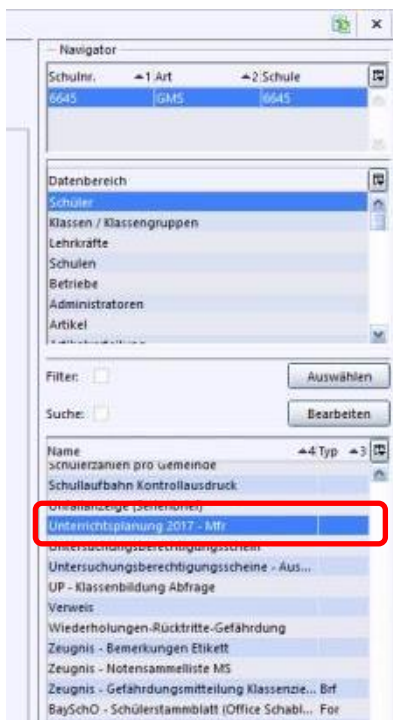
Navigator

| Schulnr. | 1 Art | 2 Schule |
|---|---|---|
| 6645 | GMS | 6645 |

Datenbereich
Schüler
Klassen / Klassengruppen
Lehrkräfte
Schulen
Betriebe
Administratoren
Artikel

Filter: Auswählen
Suche: Bearbeiten

Name 4 Typ 3
Schülerzahlen pro Gemeinde
Schullaufbahn Kontrollausdruck
Unfallanzeige (Serienbrief)
Unterrichtsplanung 2017 - Mfr
Untersuchungsberechtigungsschein
Untersuchungsberechtigungsscheine - Aus...
UP - Klassenbildung Abfrage
Verweis
Wiederholungen-Rücktritte-Gefährdung
Zeugnis - Bemerkungen Etikett
Zeugnis - Notensammelliste MS
Zeugnis - Gefährdungsmitteilung Klassenzie... Brf
BaySchO - Schülerstammblatt (Office Schabl... For